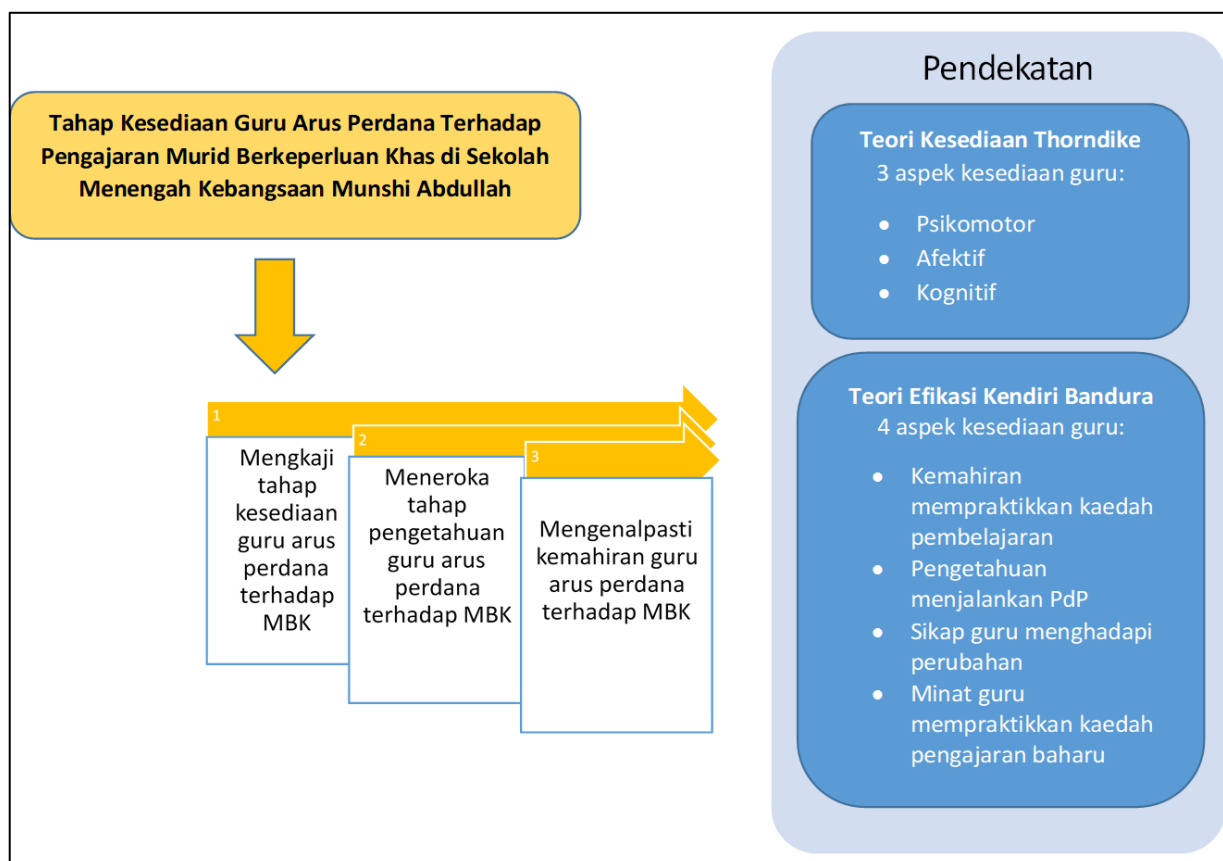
Tahap Kesediaan Guru Arus Perdana Terhadap Pengajaran Murid Berkeperluan Khas di Sekolah Menengah Kebangsaan Munshi Abdullah

1
Mengkaji tahap kesediaan guru arus perdana terhadap MBK

2
Meneroka tahap pengetahuan guru arus perdana terhadap MBK

3
Mengenalpasti kemahiran guru arus perdana terhadap MBK

Pendekatan

Teori Kesediaan Thorndike
3 aspek kesediaan guru:
• Psikomotor
• Afektif
• Kognitif

Teori Efikasi Kendiri Bandura
4 aspek kesediaan guru:
• Kemahiran mempraktikkan kaedah pembelajaran
• Pengetahuan menjalankan PdP
• Sikap guru menghadapi perubahan
• Minat guru mempraktikkan kaedah pengajaran baharu